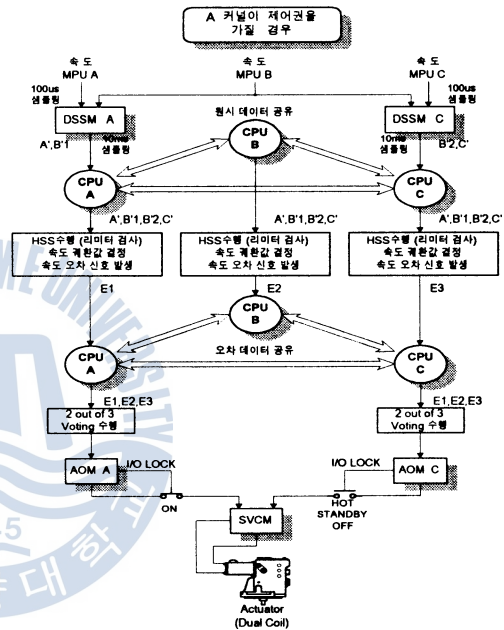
A 커널이 제어권을 가질 경우

속도 MPU A

속도 MPU B

속도 MPU C

100us 샘플링

100us 샘플링

DSSM A

원시 데이터 공유

DSSM C

A',B'1

10ms 샘플링

10ms 샘플링

B'2,C'

CPU B

CPU A

CPU C

A',B'1,B'2,C'

A',B'1,B'2,C'

A',B'1,B'2,C'

HSS수행 (리미터 검사)
속도 궤환값 결정
속도 오차 신호 발생

HSS수행 (리미터 검사)
속도 궤환값 결정
속도 오차 신호 발생

HSS수행 (리미터 검사)
속도 궤환값 결정
속도 오차 신호 발생

E1

E2

E3

CPU B

CPU A

오차 데이터 공유

CPU C

E1,E2,E3

E1,E2,E3

2 out of 3 Voting 수행

2 out of 3 Voting 수행

AOM A

I/O LOCK

I/O LOCK

AOM C

ON

HOT STANDBY OFF

SVCM

Actuator (Dual Coil)